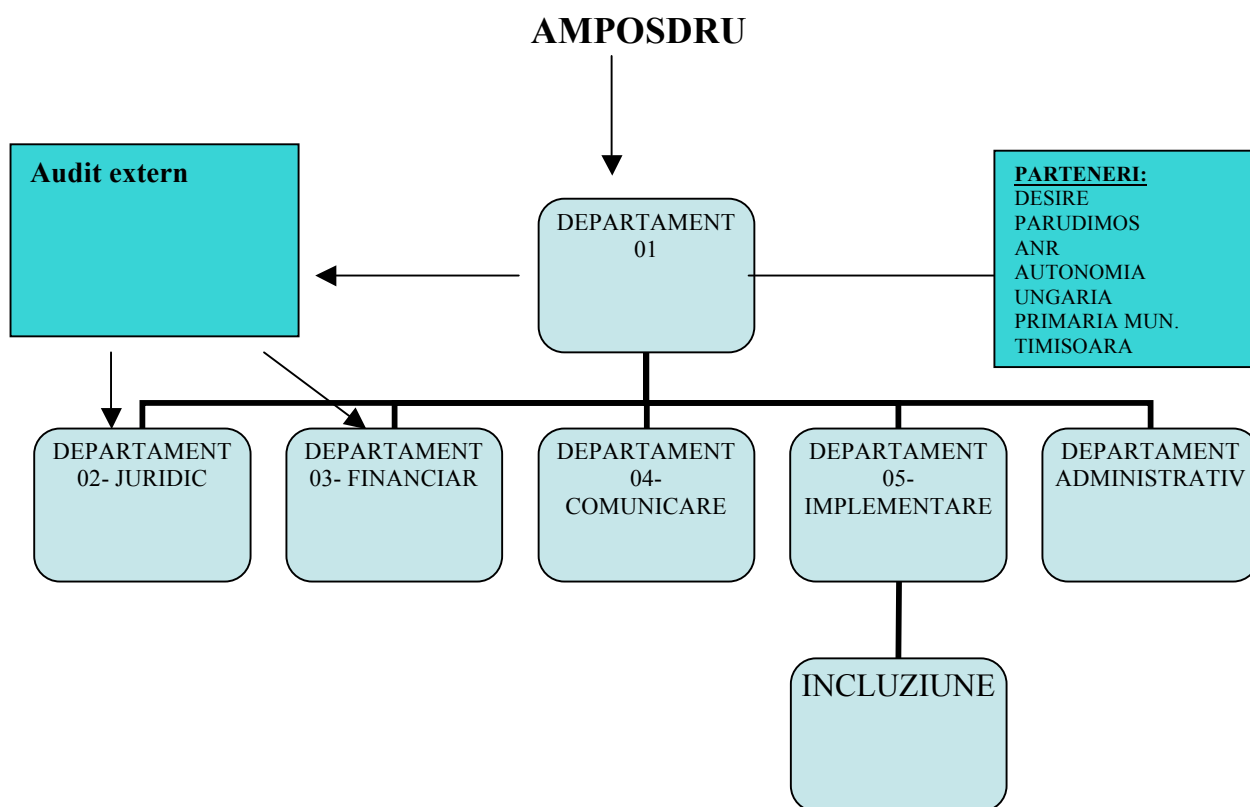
AMPOSDRU

Audit extern

DEPARTAMENT 01

PARTENERI:
DESIRE
PARUDIMOS
ANR
AUTONOMIA
UNGARIA
PRIMARIA MUN. TIMISOARA

DEPARTAMENT 02- JURIDIC

DEPARTAMENT 03- FINANCIAR

DEPARTAMENT 04- COMUNICARE

DEPARTAMENT 05- IMPLEMENTARE

DEPARTAMENT ADMINISTRATIV

INCLUZIUNE